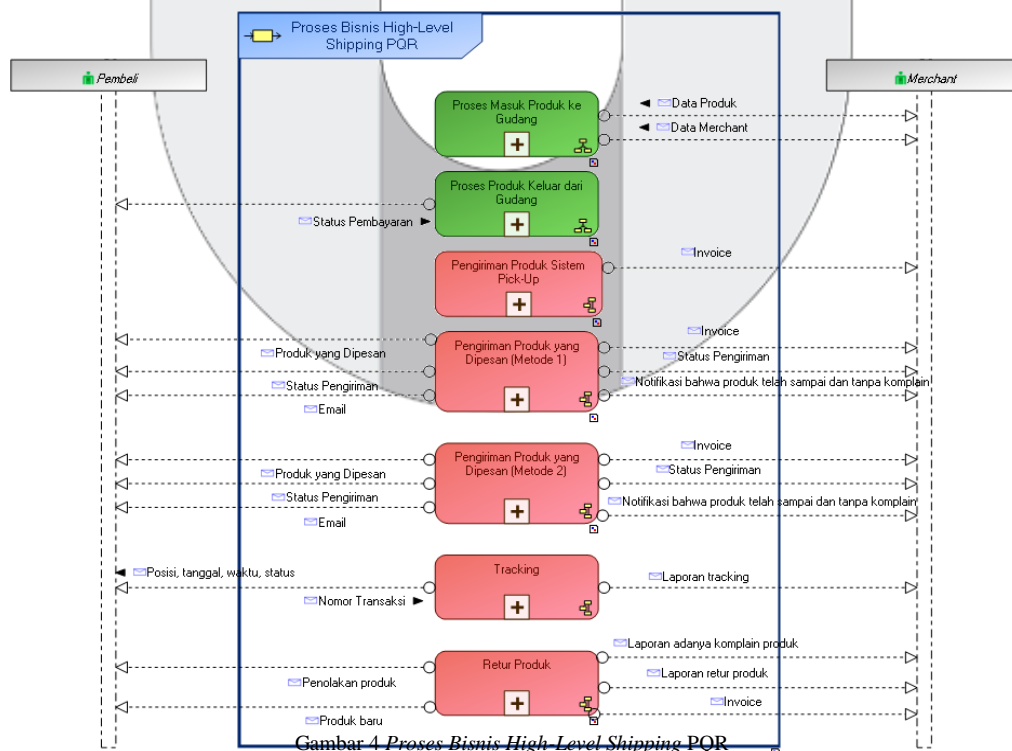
Proses Bisnis High-Level Shipping PQR

Pembeli

Merchant

Proses Masuk Produk ke Gudang

Data Produk

Data Merchant

Proses Produk Keluar dari Gudang

Status Pembayaran

Pengiriman Produk Sistem Pick-Up

Invoice

Invoice

Pengiriman Produk yang Dipesan (Metode 1)

Produk yang Dipesan

Status Pengiriman

Status Pengiriman

Notifikasi bahwa produk telah sampai dan tanpa komplain

Email

Invoice

Pengiriman Produk yang Dipesan (Metode 2)

Produk yang Dipesan

Status Pengiriman

Status Pengiriman

Notifikasi bahwa produk telah sampai dan tanpa komplain

Email

Posisi, tanggal, waktu, status

Tracking

Laporan tracking

Nomor Transaksi

Laporan adanya komplain produk

Retur Produk

Penolakan produk

Laporan retur produk

Invoice

Produk baru

Gambar 4 Proses Bisnis High-Level Shipping PQR